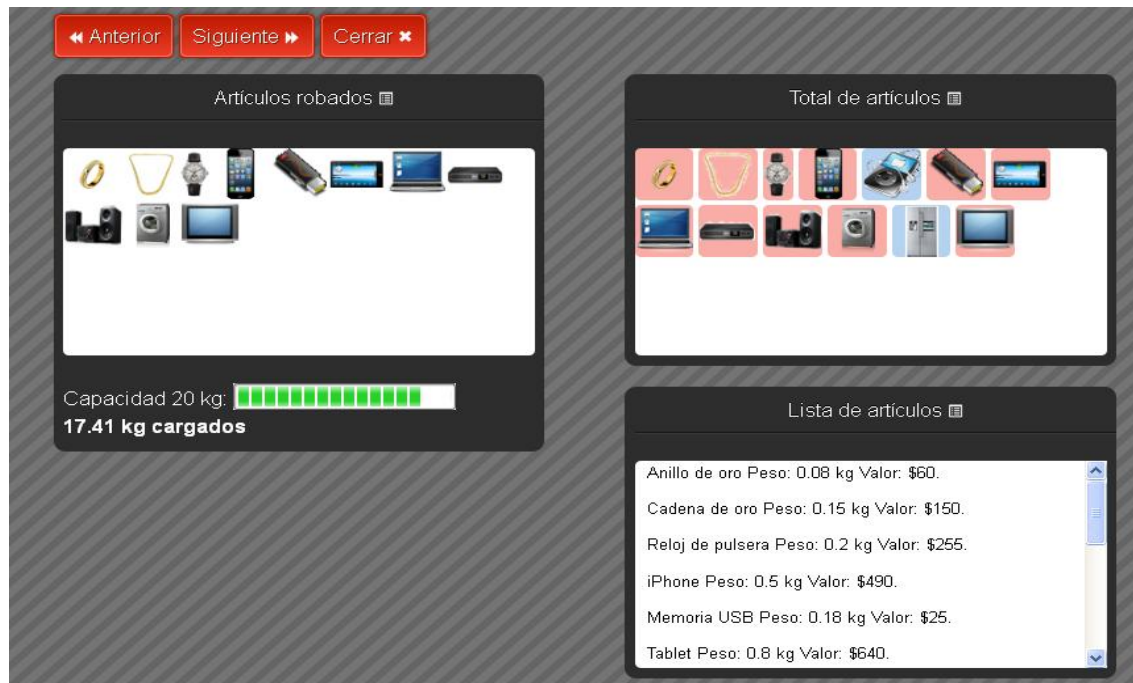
« Anterior Siguiente » Cerrar ✖

Artículos robados

Capacidad 20 kg:
17.41 kg cargados

Total de artículos

Lista de artículos

Anillo de oro Peso: 0.08 kg Valor: $60.

Cadena de oro Peso: 0.15 kg Valor: $150.

Reloj de pulsera Peso: 0.2 kg Valor: $255.

iPhone Peso: 0.5 kg Valor: $490.

Memoria USB Peso: 0.18 kg Valor: $25.

Tablet Peso: 0.8 kg Valor: $640.